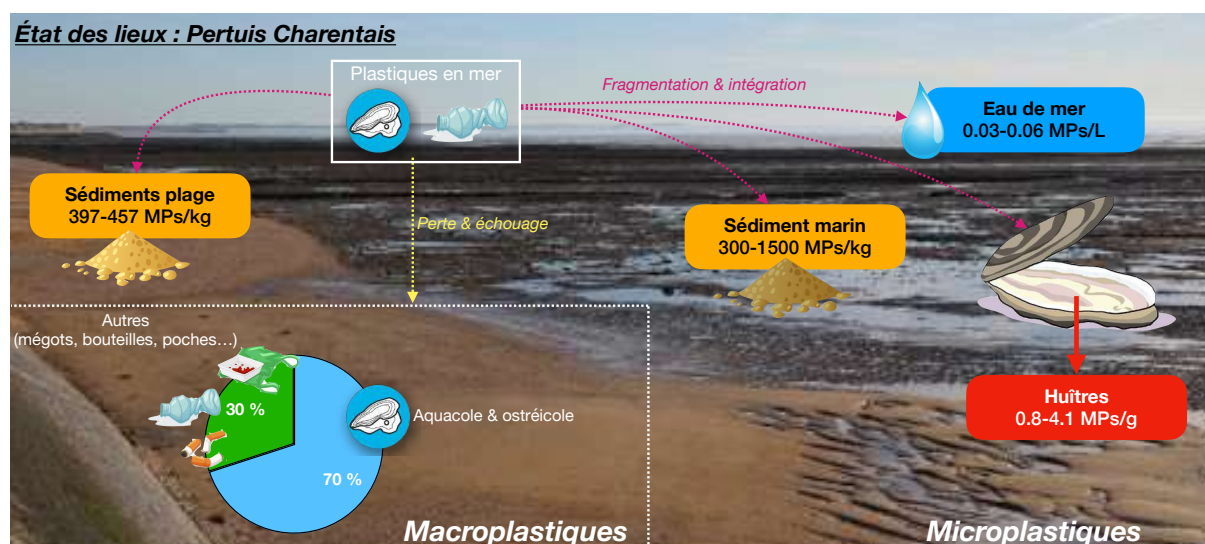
État des lieux : Pertuis Charentais

Plastiques en mer

Fragmentation & intégration

Eau de mer
0.03-0.06 MPs/L

Sédiments plage
397-457 MPs/kg

Perte & échouage

Sédiment marin
300-1500 MPs/kg

Autres
(mégots, bouteilles, poches…)

30 %

Aquacole & ostréicole

70 %

Huîtres
0.8-4.1 MPs/g

Macroplastiques

Microplastiques